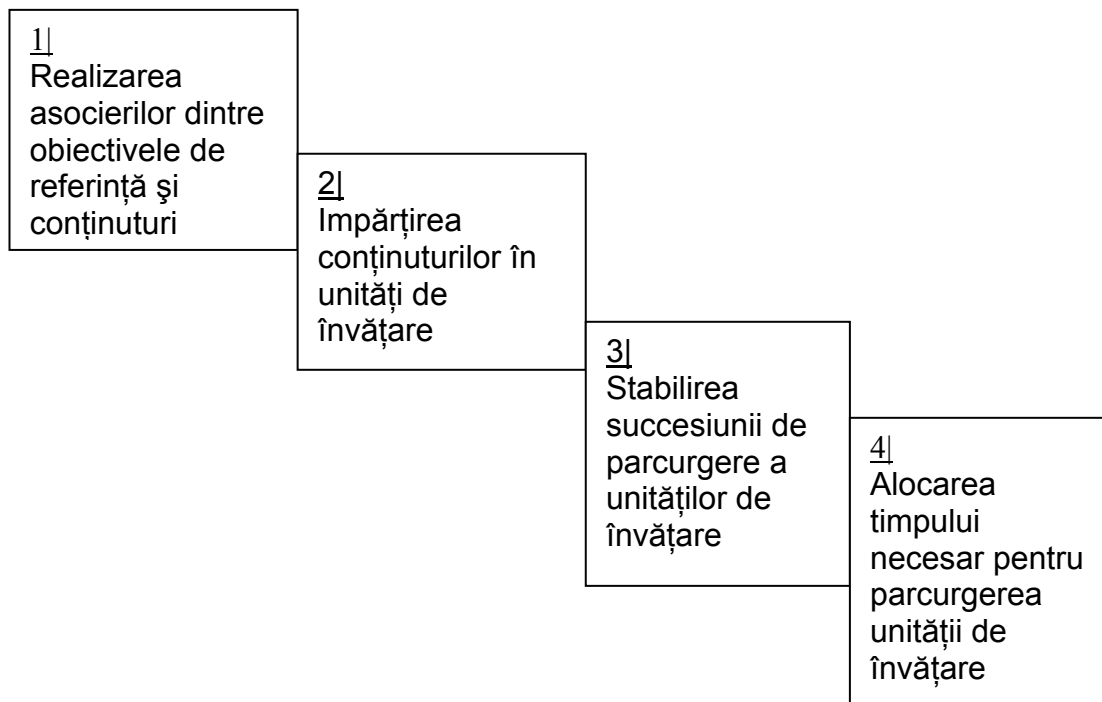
1|
Realizarea asocierilor dintre obiectivele de referinţă şi conţinuturi

2|
Impărţirea conţinuturilor în unităţi de învăţare

3|
Stabilirea succesiunii de parcurgere a unităţilor de învăţare

4|
Alocarea timpului necesar pentru parcurgerea unităţii de învăţare